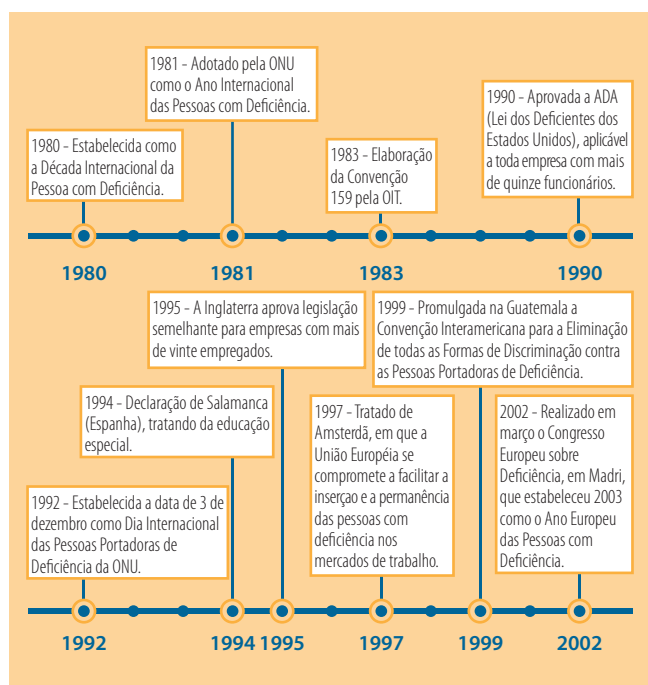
1981 - Adotado pela ONU como o Ano Internacional das Pessoas com Deficiência.

1980 - Estabelecida como a Década Internacional da Pessoa com Deficiência.

1983 - Elaboração da Convenção 159 pela OIT.

1990 - Aprovada a ADA (Lei dos Deficientes dos Estados Unidos), aplicável a toda empresa com mais de quinze funcionários.

1980

1981

1983

1990

1995 - A Inglaterra aprova legislação semelhante para empresas com mais de vinte empregados.

1999 - Promulgada na Guatemala a Convenção Interamericana para a Eliminação de todas as Formas de Discriminação contra as Pessoas Portadoras de Deficiência.

1994 - Declaração de Salamanca (Espanha), tratando da educação especial.

1997 - Tratado de Amsterdã, em que a União Européia se compromete a facilitar a inserçao e a permanência das pessoas com deficiência nos mercados de trabalho.

2002 - Realizado em março o Congresso Europeu sobre Deficiência, em Madri, que estabeleceu 2003 como o Ano Europeu das Pessoas com Deficiência.

1992 - Estabelecida a data de 3 de dezembro como Dia Internacional das Pessoas Portadoras de Deficiência da ONU.

1992

1994

1995

1997

1999

2002